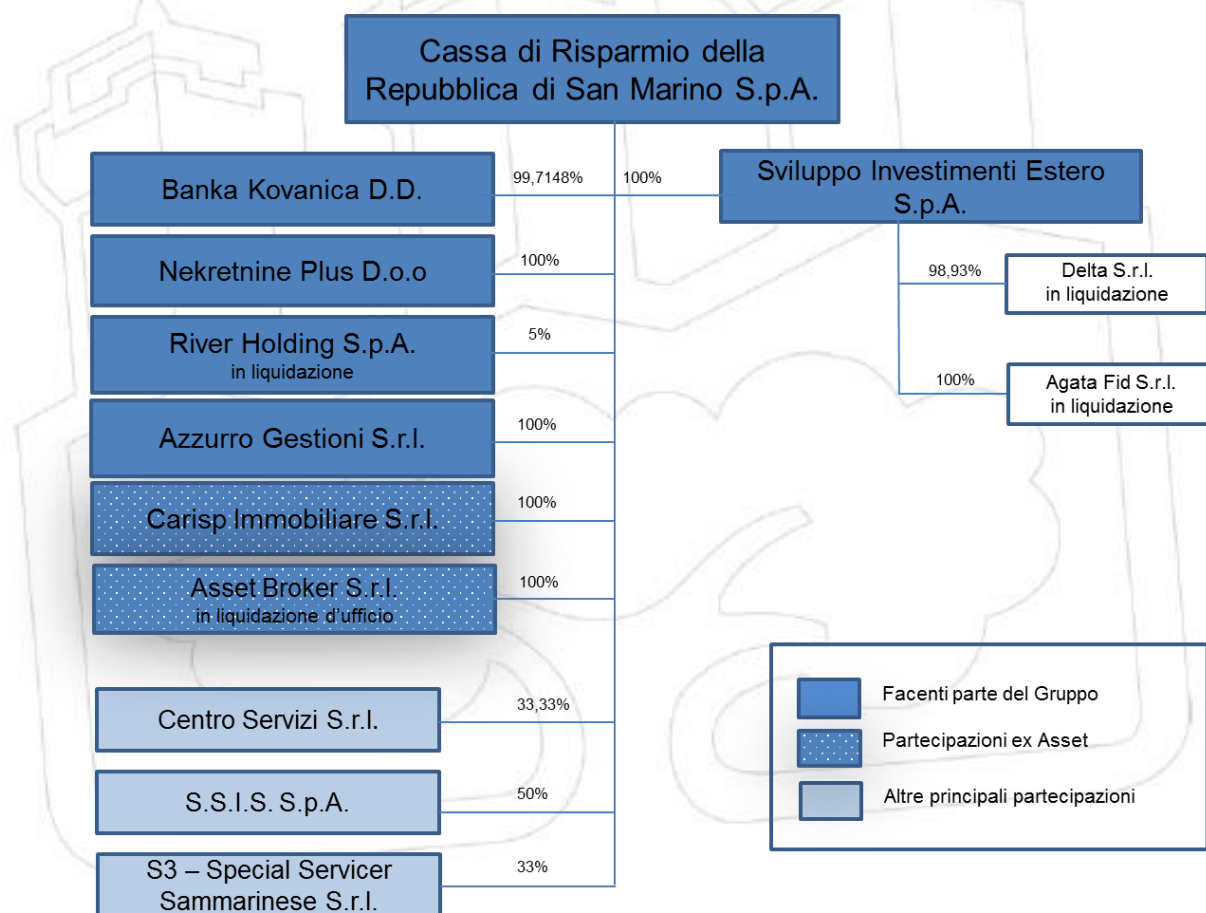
Cassa di Risparmio della Repubblica di San Marino S.p.A.

Banka Kovanica D.D.

99,7148%

100%

Sviluppo Investimenti Estero S.p.A.

Nekretnine Plus D.o.o

100%

98,93%

Delta S.r.l. in liquidazione

River Holding S.p.A. in liquidazione

5%

100%

Agata Fid S.r.l. in liquidazione

Azzurro Gestioni S.r.l.

100%

Carisp Immobiliare S.r.l.

100%

Asset Broker S.r.l. in liquidazione d'ufficio

100%

Centro Servizi S.r.l.

33,33%

S.S.I.S. S.p.A.

50%

S3 – Special Servicer Sammarinese S.r.l.

33%

Facenti parte del Gruppo

Partecipazioni ex Asset

Altre principali partecipazioni